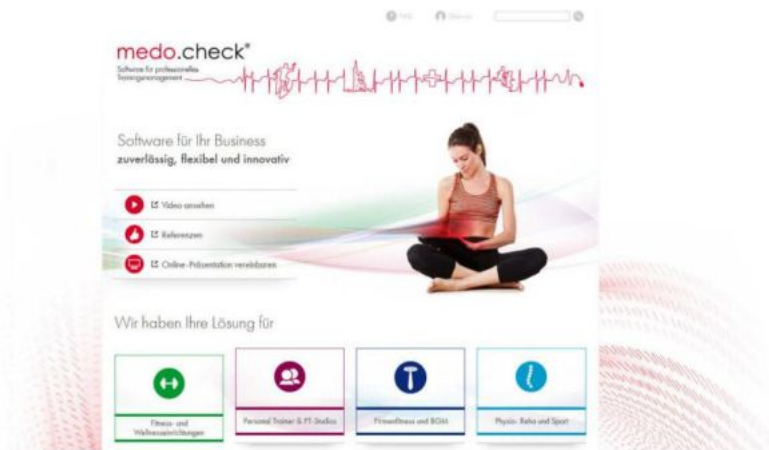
FAQ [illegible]

medo.check®

Software für professionelles Trainingsmanagement

Software für Ihr Business
zuverlässig, flexibel und innovativ

Video ansehen

Referenzen

Online-Präsentation vereinbaren

Wir haben Ihre Lösung für

Fitness- und Wellnesseinrichtungen

Personal Trainer & PT-Studios

Firmenfitness und BGM

Physio- Reha und Sport